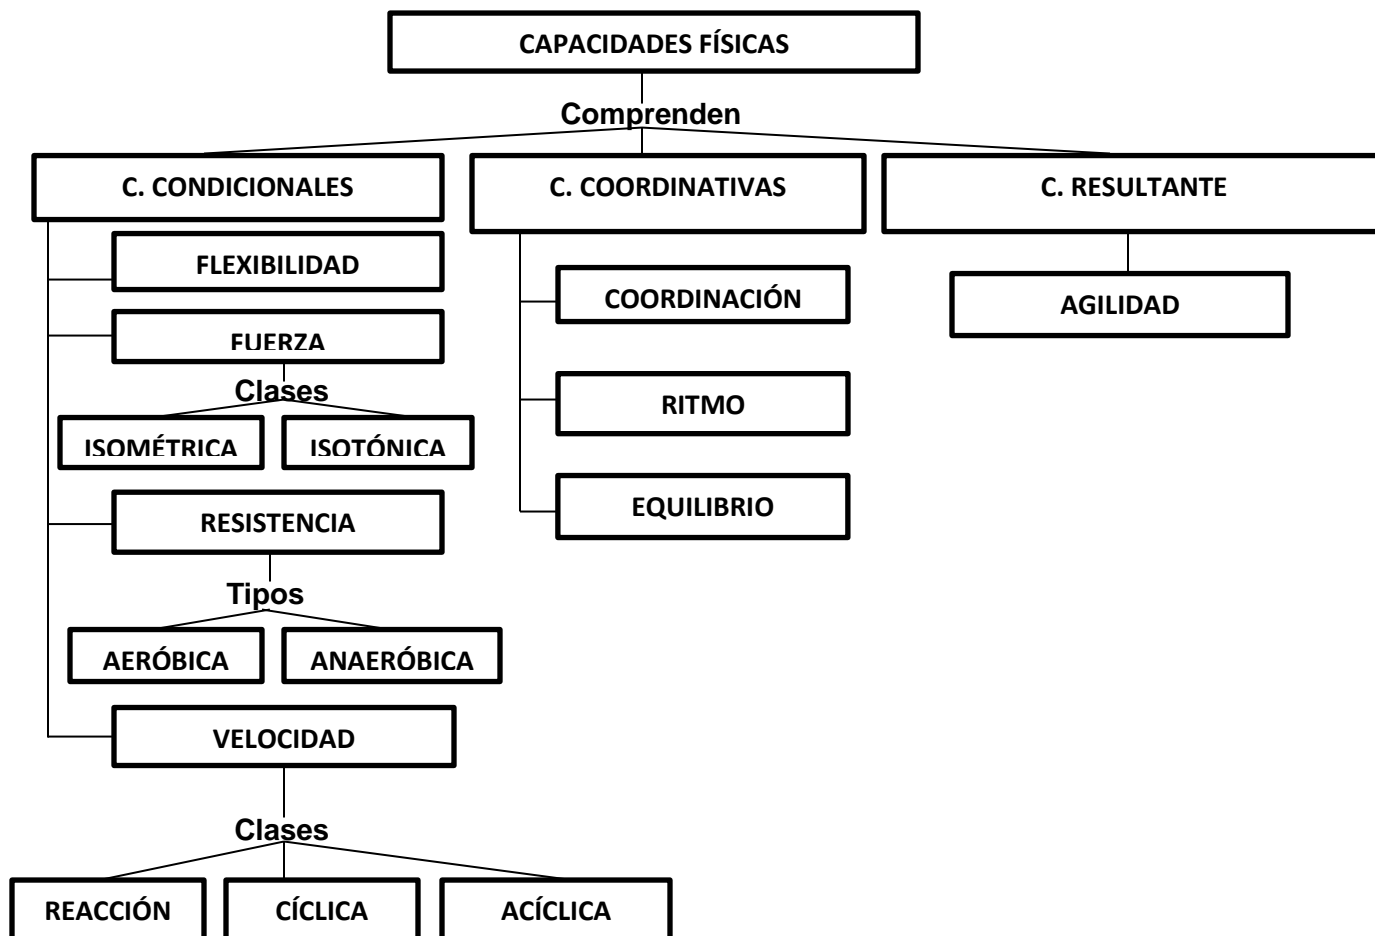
CAPACIDADES FÍSICAS

Comprenden

C. CONDICIONALES

C. COORDINATIVAS

C. RESULTANTE

FLEXIBILIDAD

FUERZA

Clases

ISOMÉTRICA

ISOTÓNICA

RESISTENCIA

Tipos

AERÓBICA

ANAERÓBICA

VELOCIDAD

Clases

REACCIÓN

CÍCLICA

ACÍCLICA

COORDINACIÓN

RITMO

EQUILIBRIO

AGILIDAD